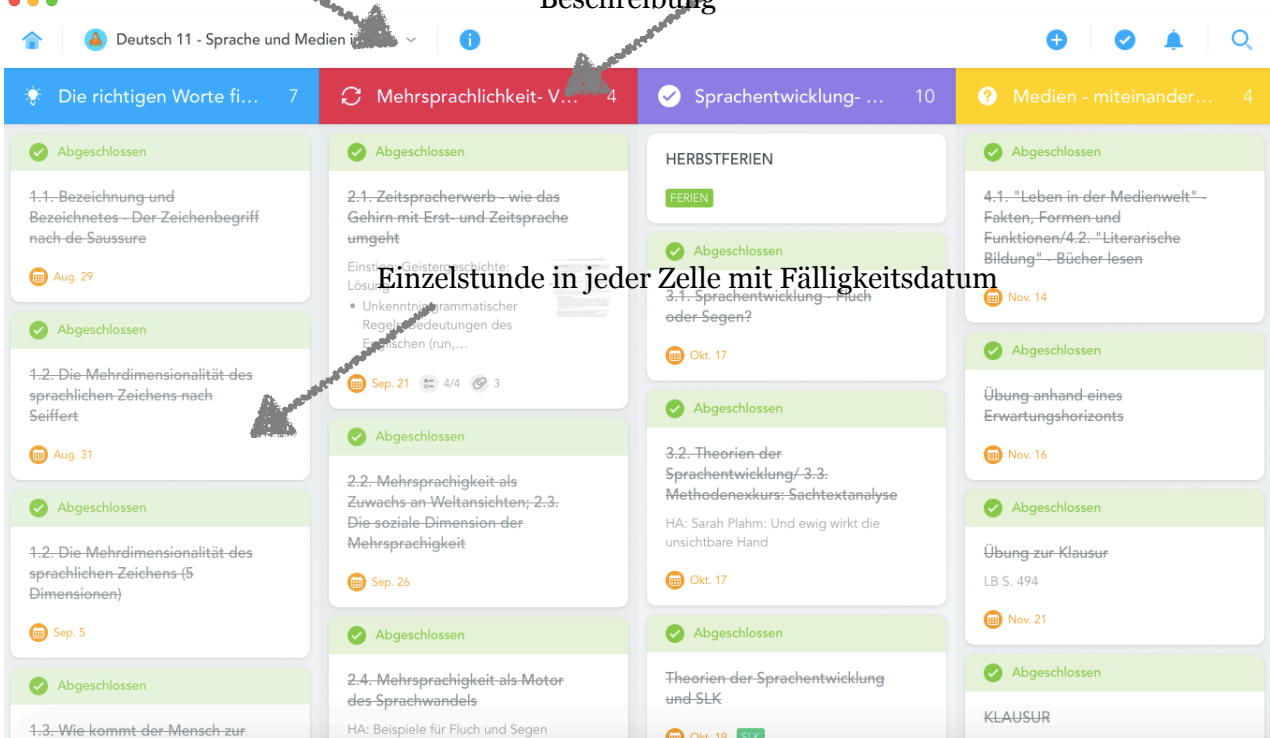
Beschreibung

Deutsch 11 - Sprache und Medien i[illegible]

Die richtigen Worte fi... 7

Abgeschlossen
1.1. Bezeichnung und Bezeichnetes - Der Zeichenbegriff nach de Saussure
Aug. 29

Abgeschlossen
1.2. Die Mehrdimensionalität des sprachlichen Zeichens nach Seiffert
Aug. 31

Abgeschlossen
1.2. Die Mehrdimensionalität des sprachlichen Zeichens (5 Dimensionen)
Sep. 5

Abgeschlossen
1.3. Wie kommt der Mensch zur

Mehrsprachlichkeit- V... 4

Abgeschlossen
2.1. Zeitspracherwerb - wie das Gehirn mit Erst- und Zeitsprache umgeht
Einstieg: Geistergeschichte: Lösung
• Unkenntnis grammatischer Regeln, Bedeutungen des Englischen (run,...
Sep. 21 4/4 3

Abgeschlossen
2.2. Mehrsprachigkeit als Zuwachs an Weltansichten; 2.3. Die soziale Dimension der Mehrsprachigkeit
Sep. 26

Abgeschlossen
2.4. Mehrsprachigkeit als Motor des Sprachwandels
HA: Beispiele für Fluch und Segen

Sprachentwicklung- ... 10

HERBSTFERIEN
FERIEN

Abgeschlossen
3.1. Sprachentwicklung - Fluch oder Segen?
Okt. 17

Abgeschlossen
3.2. Theorien der Sprachentwicklung/ 3.3. Methodenexkurs: Sachtextanalyse
HA: Sarah Plahm: Und ewig wirkt die unsichtbare Hand
Okt. 17

Abgeschlossen
Theorien der Sprachentwicklung und SLK
Okt. 19 SLK

Medien - miteinander... 4

Abgeschlossen
4.1. "Leben in der Medienwelt" - Fakten, Formen und Funktionen/4.2. "Literarische Bildung" - Bücher lesen
Nov. 14

Abgeschlossen
Übung anhand eines Erwartungshorizonts
Nov. 16

Abgeschlossen
Übung zur Klausur
LB S. 494
Nov. 21

Abgeschlossen
KLAUSUR

Einzelstunde in jeder Zelle mit Fälligkeitsdatum